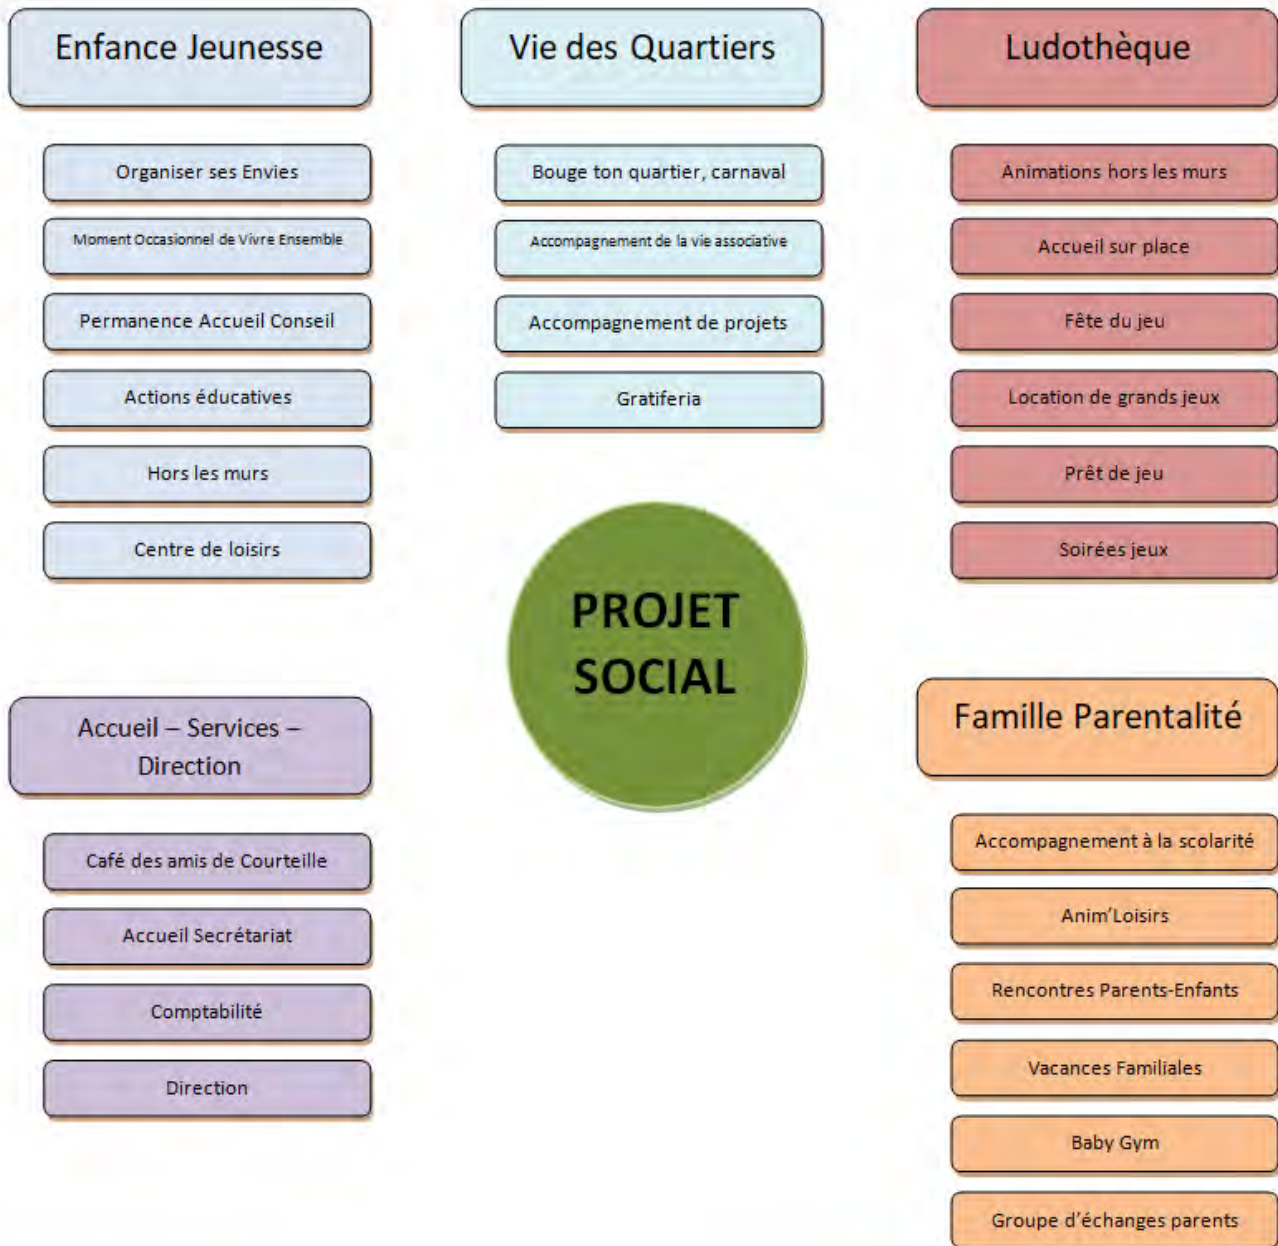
Enfance Jeunesse

Organiser ses Envies

Moment Occasionnel de Vivre Ensemble

Permanence Accueil Conseil

Actions éducatives

Hors les murs

Centre de loisirs

Vie des Quartiers

Bouge ton quartier, carnaval

Accompagnement de la vie associative

Accompagnement de projets

Gratiferia

Ludothèque

Animations hors les murs

Accueil sur place

Fête du jeu

Location de grands jeux

Prêt de jeu

Soirées jeux

PROJET SOCIAL

Accueil – Services – Direction

Café des amis de Courteille

Accueil Secrétariat

Comptabilité

Direction

Famille Parentalité

Accompagnement à la scolarité

Anim'Loisirs

Rencontres Parents-Enfants

Vacances Familiales

Baby Gym

Groupe d'échanges parents